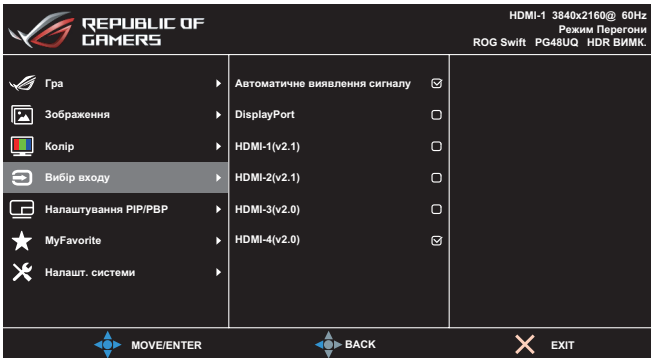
REPUBLIC OF GAMERS

HDMI-1 3840x2160@ 60Hz
Режим Перегони
ROG Swift PG48UQ HDR ВИМК.

Гра
Зображення
Колір
Вибір входу
Налаштування PIP/PBP
MyFavorite
Налашт. системи

Автоматичне виявлення сигналу
DisplayPort
HDMI-1(v2.1)
HDMI-2(v2.1)
HDMI-3(v2.0)
HDMI-4(v2.0)

MOVE/ENTER
BACK
EXIT